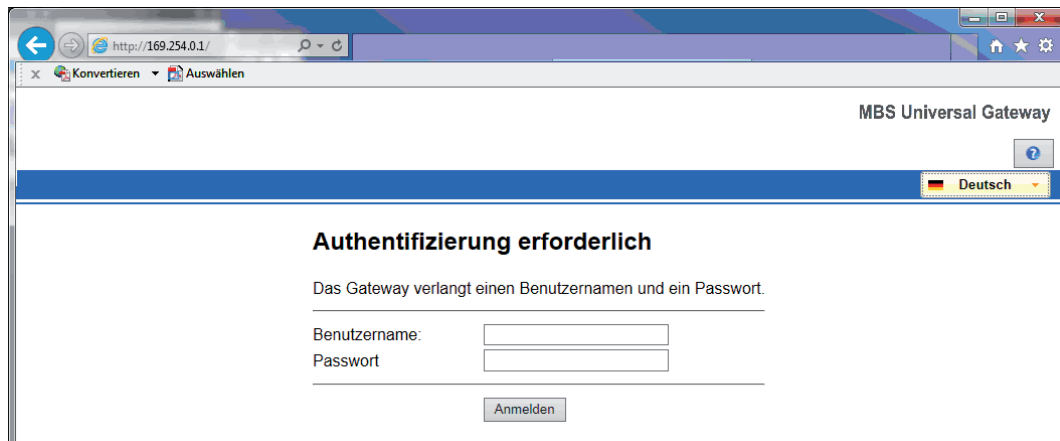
http://169.254.0.1/

x Konvertieren ▾ Auswählen

MBS Universal Gateway

Deutsch

Authentifizierung erforderlich

Das Gateway verlangt einen Benutzernamen und ein Passwort.

Benutzername:
Passwort

Anmelden